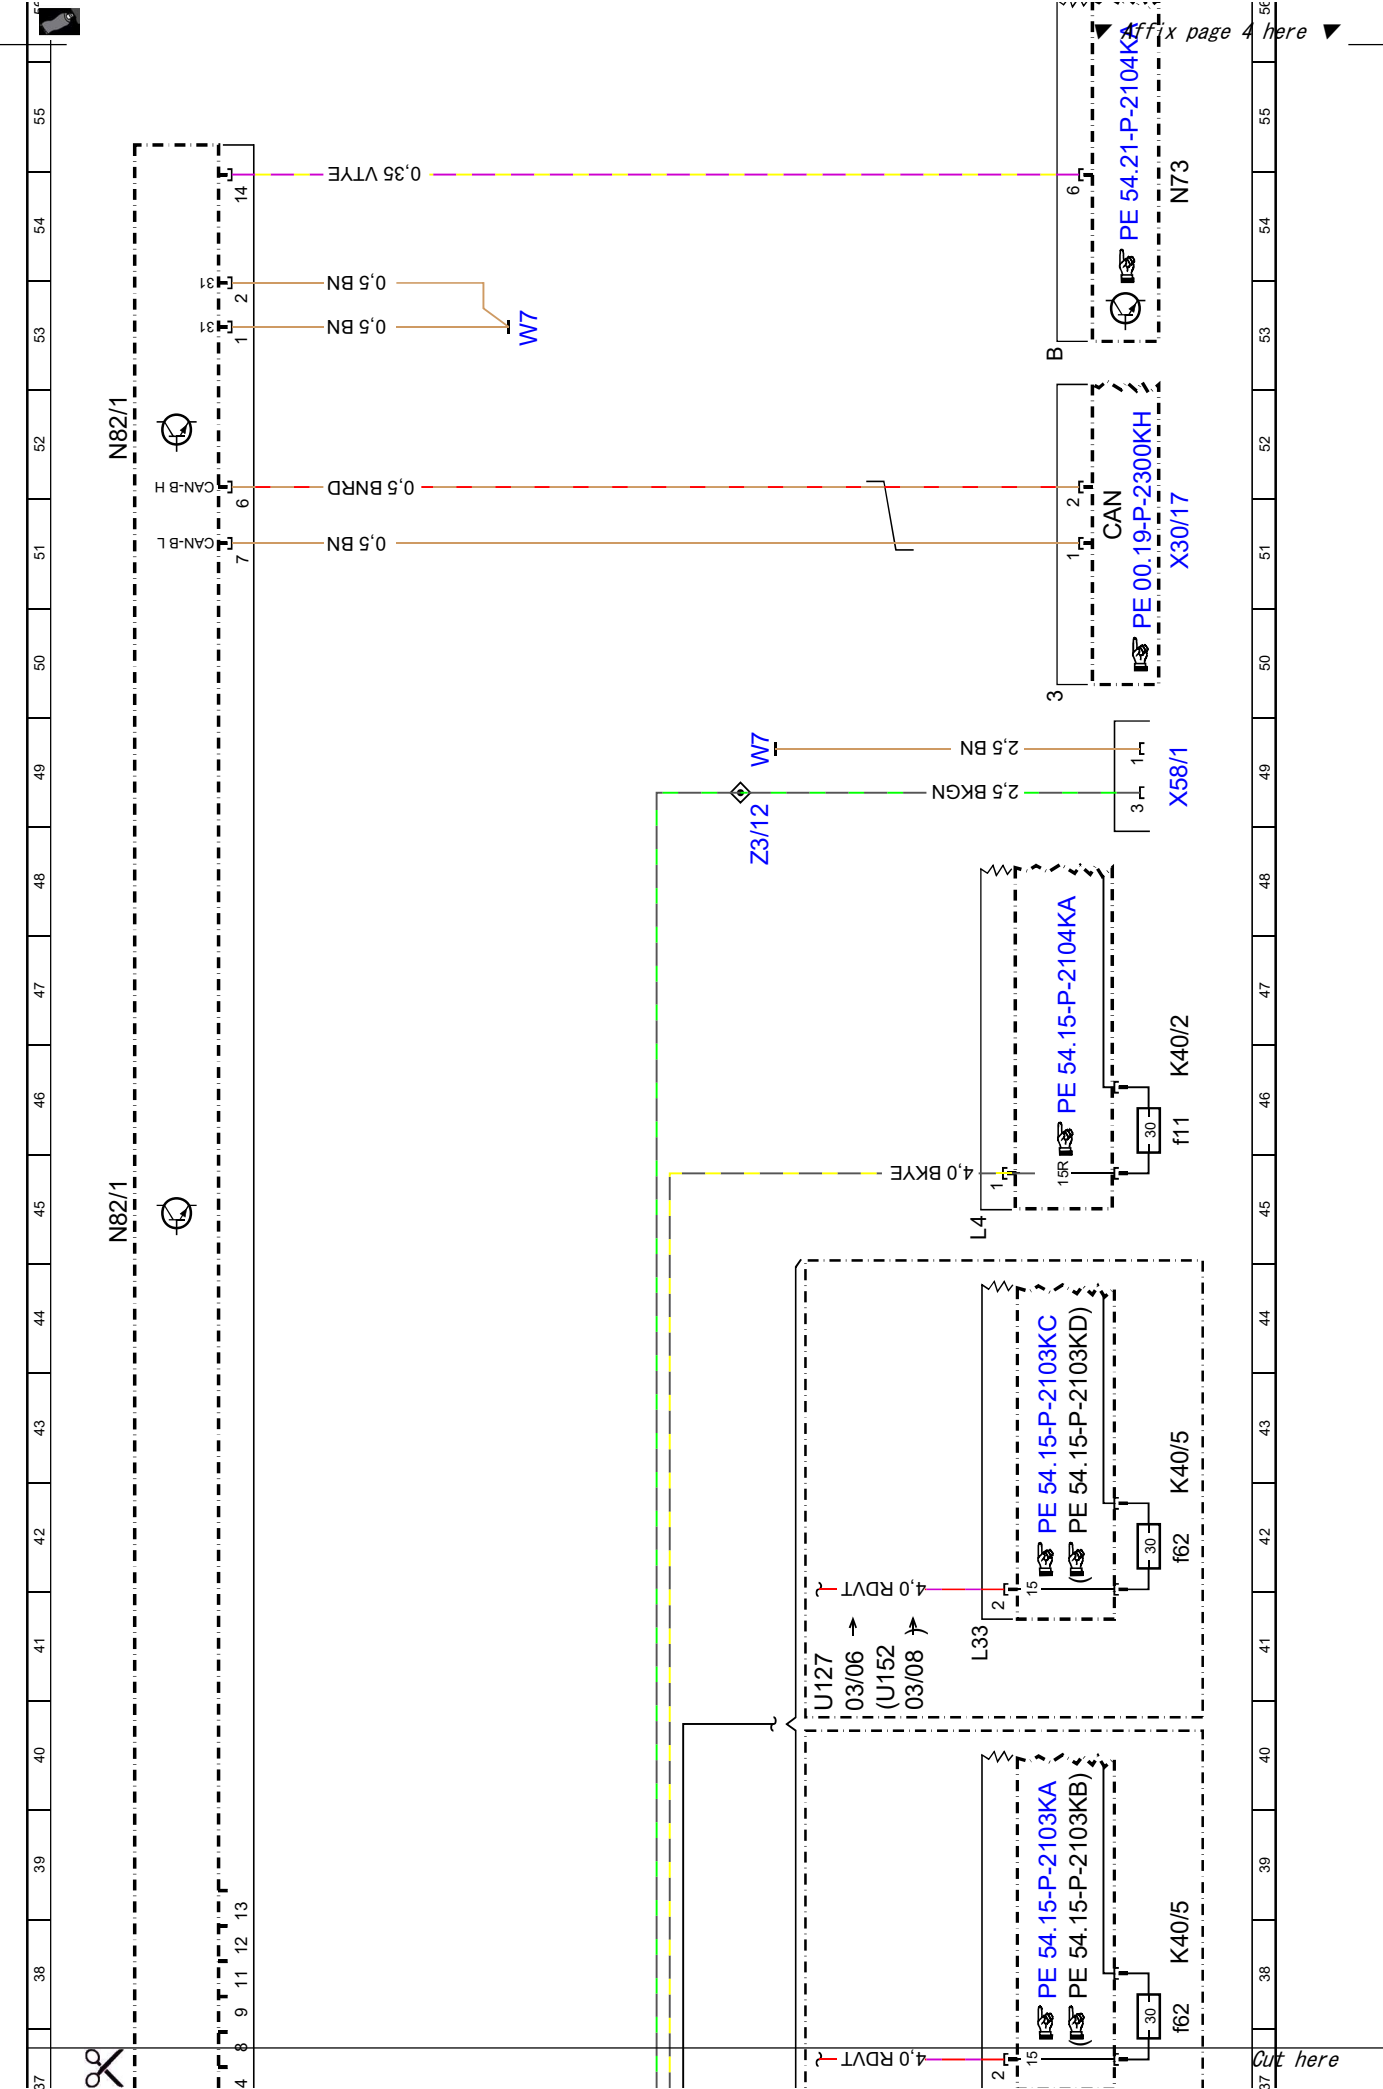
▼ Affix page 4 here ▼

55
54
53
52
51
50
49
48
47
46
45
44
43
42
41
40
39
38
37

N82/1
N82/1

0,35 VTYE
14
0,5 BN
31
2
0,5 BN
31
1
W7
CAN-B H
6
0,5 BNRD
CAN-B L
7
0,5 BN

6
PE 54.21-P-2104KC
N73
B

2
1
CAN
PE 00.19-P-2300KH
X30/17
3

W7
2,5 BN
1
2,5 BKGN
3
X58/1
Z3/12

PE 54.15-P-2104KA
K40/2
30
f11
4,0 BKYE
1
15R
L4

PE 54.15-P-2103KC
(PE 54.15-P-2103KD)
K40/5
30
f62
4,0 RDVT
2
15
L33
U127
03/06
(U152
03/08

PE 54.15-P-2103KA
(PE 54.15-P-2103KB)
K40/5
30
f62
4,0 RDVT
2
15

13
12
11
9
8
4

Cut here